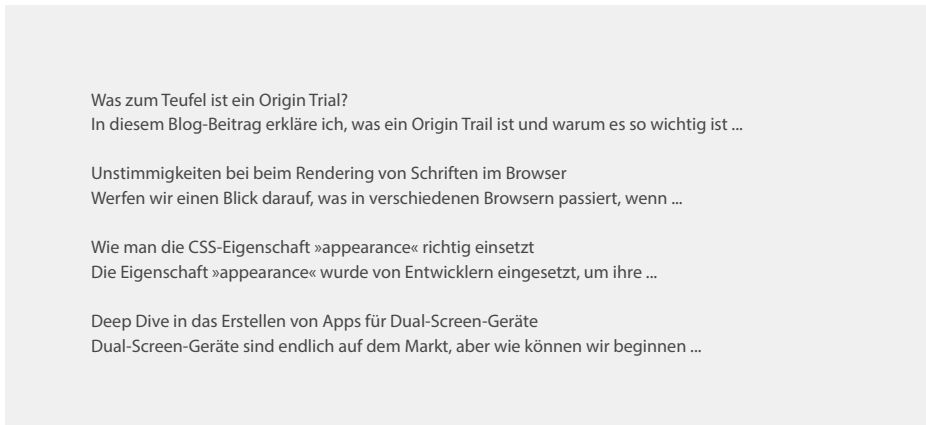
Was zum Teufel ist ein Origin Trial?
In diesem Blog-Beitrag erkläre ich, was ein Origin Trail ist und warum es so wichtig ist ...

Unstimmigkeiten bei beim Rendering von Schriften im Browser
Werfen wir einen Blick darauf, was in verschiedenen Browsern passiert, wenn ...

Wie man die CSS-Eigenschaft »appearance« richtig einsetzt
Die Eigenschaft »appearance« wurde von Entwicklern eingesetzt, um ihre ...

Deep Dive in das Erstellen von Apps für Dual-Screen-Geräte
Dual-Screen-Geräte sind endlich auf dem Markt, aber wie können wir beginnen ...